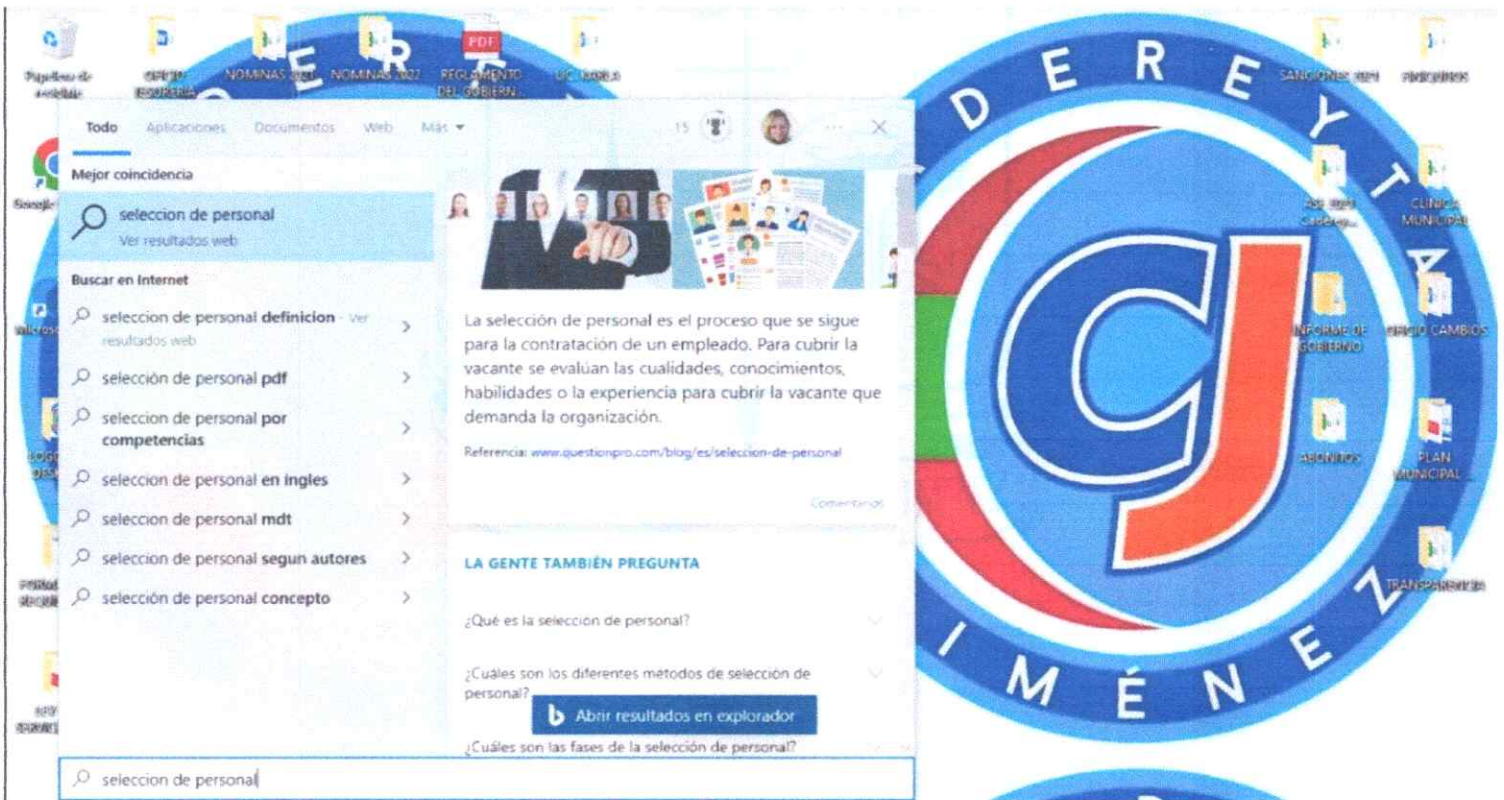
Papelera de reciclaje
OFICIO TESORERIA
NOMINAS 2021
NOMINAS 2022
PDF
REGLAMENTO DEL GOBIERN...
LIC. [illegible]
SANCIONES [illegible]
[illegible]

D E R E Y T A

Todo Aplicaciones Documentos Web Más ▾ 15 ··· ✕

Mejor coincidencia

selección de personal
Ver resultados web

Buscar en Internet

seleccion de personal definicion - Ver resultados web
selección de personal pdf
seleccion de personal por competencias
seleccion de personal en ingles
seleccion de personal mdt
seleccion de personal segun autores
selección de personal concepto

La selección de personal es el proceso que se sigue para la contratación de un empleado. Para cubrir la vacante se evalúan las cualidades, conocimientos, habilidades o la experiencia para cubrir la vacante que demanda la organización.

Referencia: www.questionpro.com/blog/es/seleccion-de-personal

Comentarios

LA GENTE TAMBIÉN PREGUNTA

¿Qué es la selección de personal?

¿Cuáles son los diferentes métodos de selección de personal?

Abrir resultados en explorador

¿Cuáles son las fases de la selección de personal?

seleccion de personal

Google
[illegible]
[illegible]
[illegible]
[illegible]
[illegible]
CLINICA MUNICIPAL
INFORME DE GOBIERNO
OFICIO CAMBIOS
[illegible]
PLAN MUNICIPAL ...
TRANSPARENCIA

J I M É N E Z